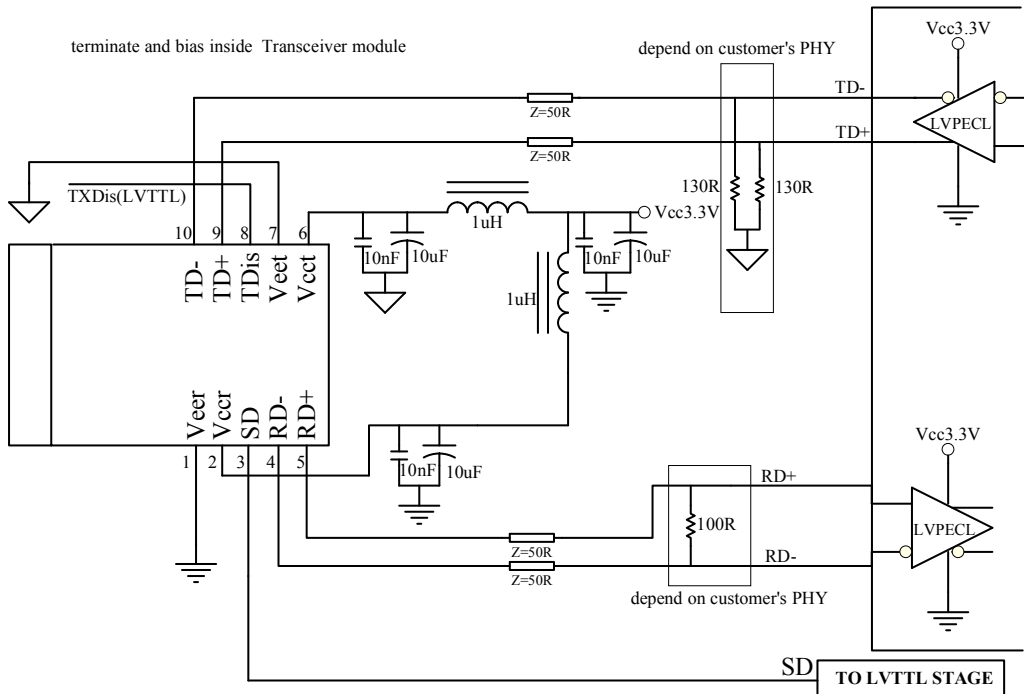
terminate and bias inside Transceiver module

depend on customer's PHY

Vcc3.3V

TD-

TD+

LVPECL

Z=50R

Z=50R

$\overline{\text{TXDis}}$(LVTTL)

130R

130R

1uH

Vcc3.3V

10 9 8 7 6

TD- TD+ TDis Veet Vcct

10nF 10uF

10nF 10uF

1uH

Veer Vccr SD RD- RD+

1 2 3 4 5

10nF 10uF

Vcc3.3V

RD+

100R

LVPECL

RD-

Z=50R

Z=50R

depend on customer's PHY

SD

TO LVTTL STAGE